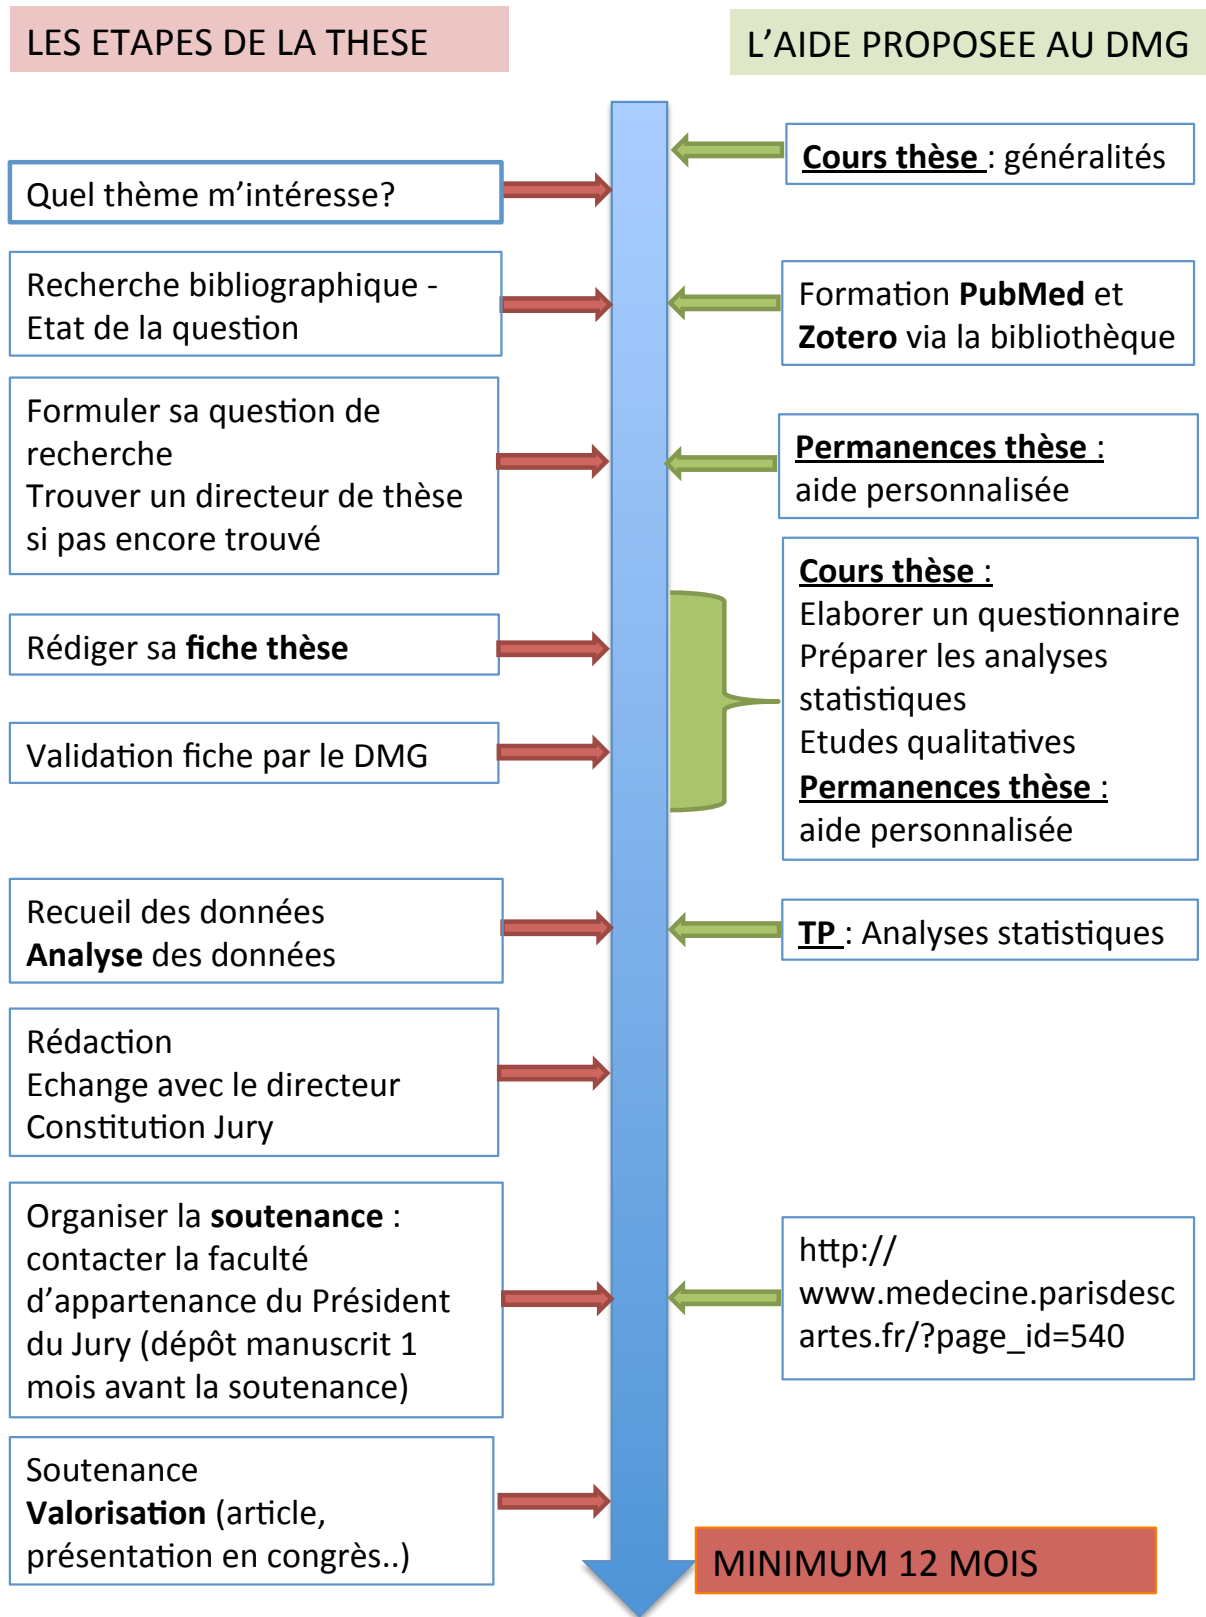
LES ETAPES DE LA THESE

L'AIDE PROPOSEE AU DMG

Quel thème m'intéresse?

Cours thèse : généralités

Recherche bibliographique - Etat de la question

Formation PubMed et Zotero via la bibliothèque

Formuler sa question de recherche
Trouver un directeur de thèse si pas encore trouvé

Permanences thèse : aide personnalisée

Rédiger sa fiche thèse

Validation fiche par le DMG

Cours thèse :
Elaborer un questionnaire
Préparer les analyses statistiques
Etudes qualitatives
Permanences thèse :
aide personnalisée

Recueil des données
Analyse des données

TP : Analyses statistiques

Rédaction
Echange avec le directeur
Constitution Jury

Organiser la soutenance : contacter la faculté d'appartenance du Président du Jury (dépôt manuscrit 1 mois avant la soutenance)

http://www.medecine.parisdescartes.fr/?page_id=540

Soutenance
Valorisation (article, présentation en congrès..)

MINIMUM 12 MOIS